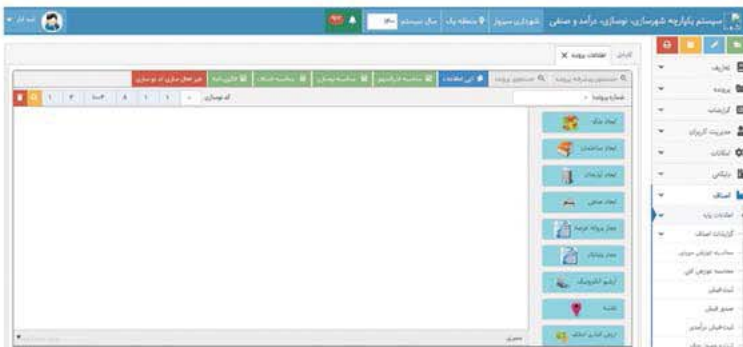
سیستم یکپارچه شهرسازی، نوسازی، درآمد و صنفی | شهرداری سبزوار | منطقه یک | سال سیستم

تعاریف
پرونده
گزارشات
مدیریت کاربران
امکانات
بایگانی
اصناف
اطلاعات پایه
گزارشات اصناف
محاسبه عوارض سالیانه
محاسبه عوارض کل
لیست فیش
صدور فیش
لیست فیش درآمدی

اطلاعات پرونده
ایجاد ملک
ایجاد ساختمان
ایجاد آپارتمان
ایجاد صنفی
صدور پروانه
صدور پایانکار
آرشیو الکترونیک
نقشه
ارزش افزایی املاک
کد نوسازی